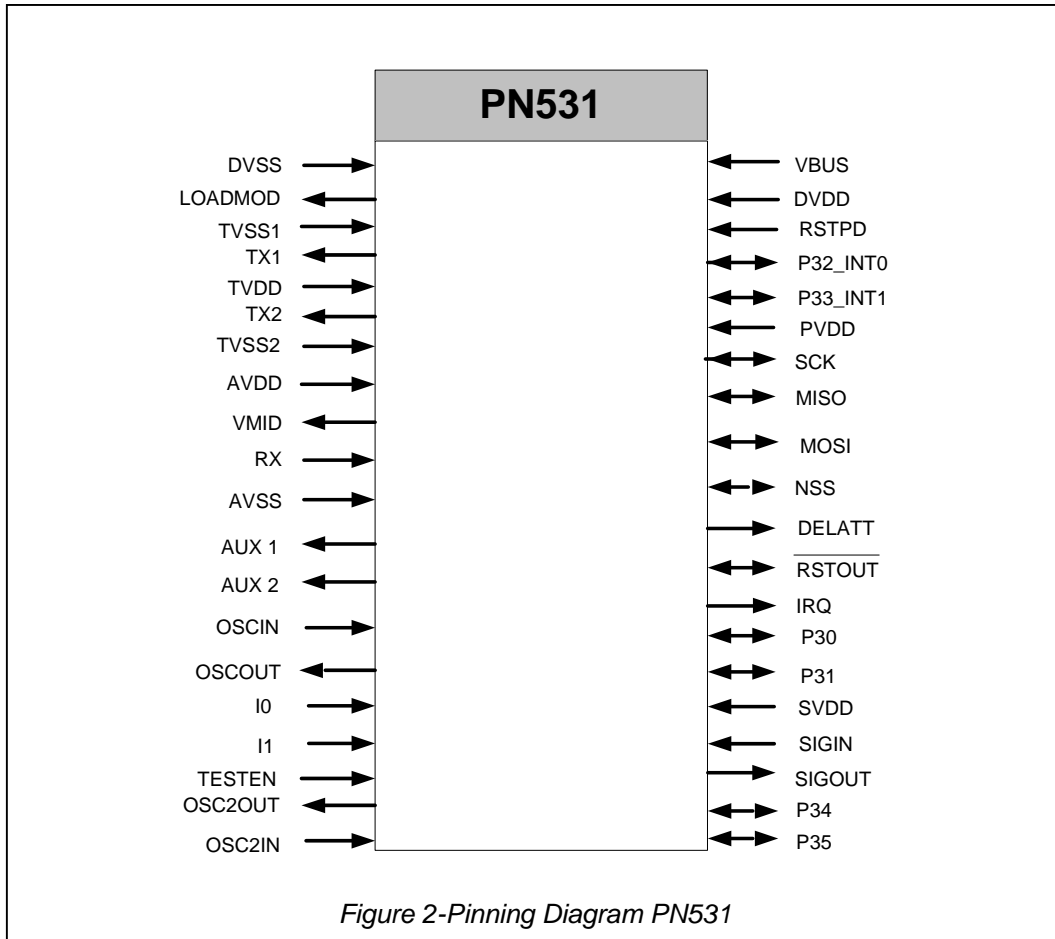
PN531

DVSS
LOADMOD
TVSS1
TX1
TVDD
TX2
TVSS2
AVDD
VMID
RX
AVSS
AUX 1
AUX 2
OSCIN
OSCOUT
I0
I1
TESTEN
OSC2OUT
OSC2IN

VBUS
DVDD
RSTPD
P32_INT0
P33_INT1
PVDD
SCK
MISO
MOSI
NSS
DELATT
$\overline{\text{RSTOUT}}$
IRQ
P30
P31
SVDD
SIGIN
SIGOUT
P34
P35

Figure 2-Pinning Diagram PN531